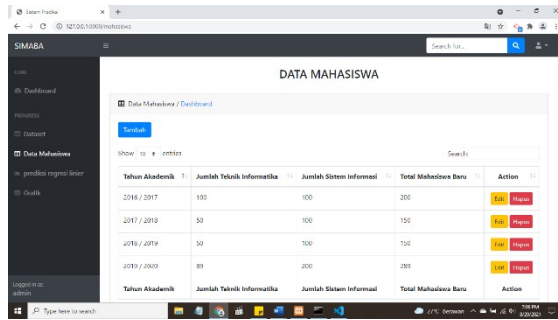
Sistem Prediksi × +

← → C ⓘ 127.0.0.1:8000/mahasiswa

SIMABA ≡ Search for...

CORE

Dashboard

PROSESS

Dataset

Data Mahasiswa

prediksi regresi linier

Grafik

Logged in as:
admin

DATA MAHASISWA

Data Mahasiswa / Dashboard

Tambah

Show 10 entries

Search:

| Tahun Akademik | Jumlah Teknik Informatika | Jumlah Sistem Informasi | Total Mahasiswa Baru | Action |
|---|---|---|---|---|
| 2016 / 2017 | 100 | 100 | 200 | Edit Hapus |
| 2017 / 2018 | 50 | 100 | 150 | Edit Hapus |
| 2018 / 2019 | 50 | 100 | 150 | Edit Hapus |
| 2019 / 2020 | 80 | 200 | 280 | Edit Hapus |
| Tahun Akademik | Jumlah Teknik Informatika | Jumlah Sistem Informasi | Total Mahasiswa Baru | Action |

Type here to search

27°C Berawan

7:08 PM
8/20/2021